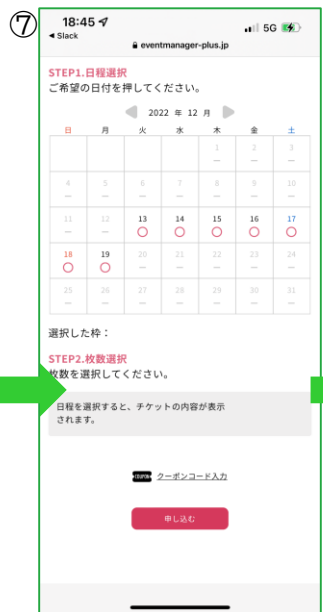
⑦

18:45

◀ Slack

5G

eventmanager-plus.jp

STEP1.日程選択

ご希望の日付を押してください。

2022 年 12 月

| 日 | 月 | 火 | 水 | 木 | 金 | 土 |
|---|---|---|---|---|---|---|
| | | | | 1 — | 2 — | 3 — |
| 4 — | 5 — | 6 — | 7 — | 8 — | 9 — | 10 — |
| 11 — | 12 — | 13 ○ | 14 ○ | 15 ○ | 16 ○ | 17 ○ |
| 18 ○ | 19 ○ | 20 — | 21 — | 22 — | 23 — | 24 — |
| 25 — | 26 — | 27 — | 28 — | 29 — | 30 — | 31 — |

選択した枠：

STEP2.枚数選択

枚数を選択してください。

日程を選択すると、チケットの内容が表示されます。

COUPON クーポンコード入力

申し込む